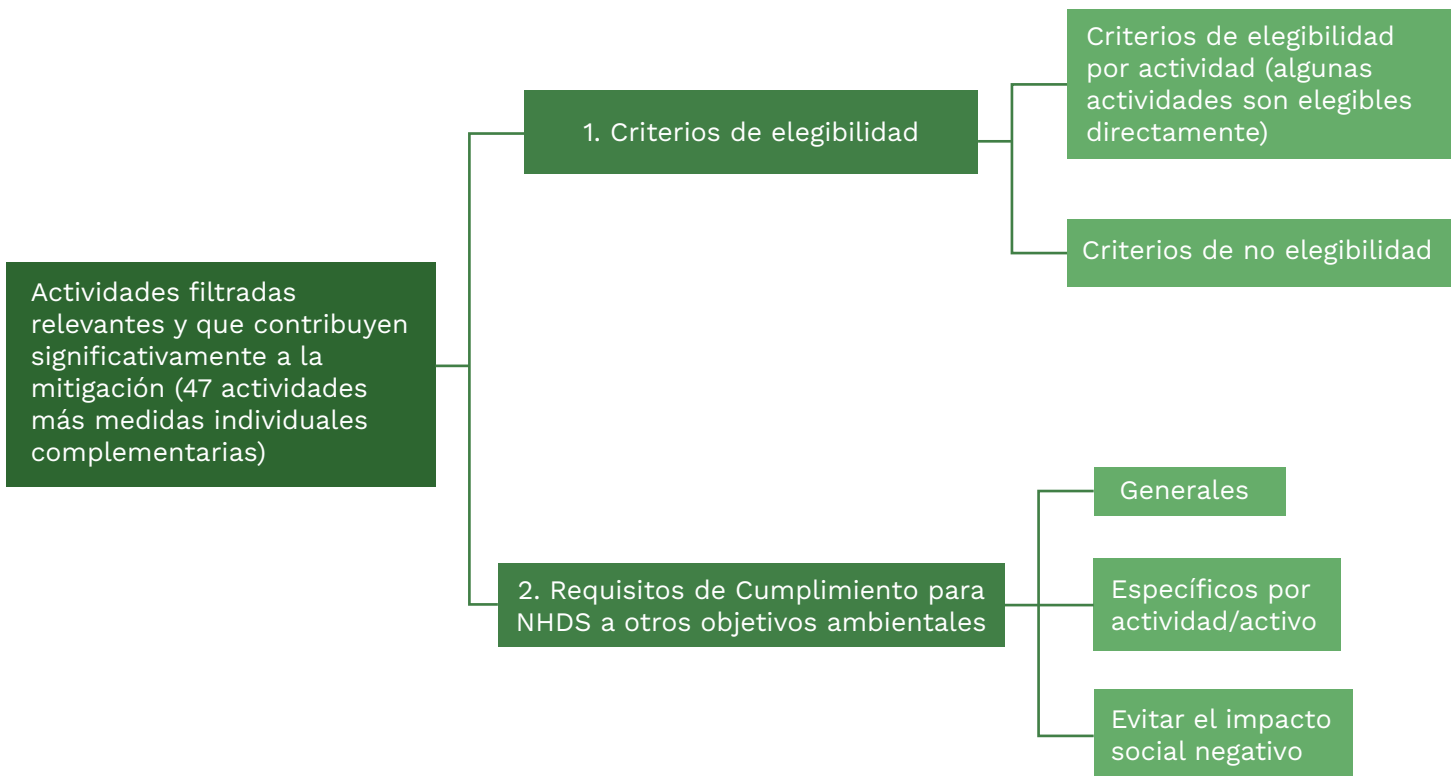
Actividades filtradas relevantes y que contribuyen significativamente a la mitigación (47 actividades más medidas individuales complementarias)

1. Criterios de elegibilidad

Criterios de elegibilidad por actividad (algunas actividades son elegibles directamente)

Criterios de no elegibilidad

2. Requisitos de Cumplimiento para NHDS a otros objetivos ambientales

Generales

Específicos por actividad/activo

Evitar el impacto social negativo